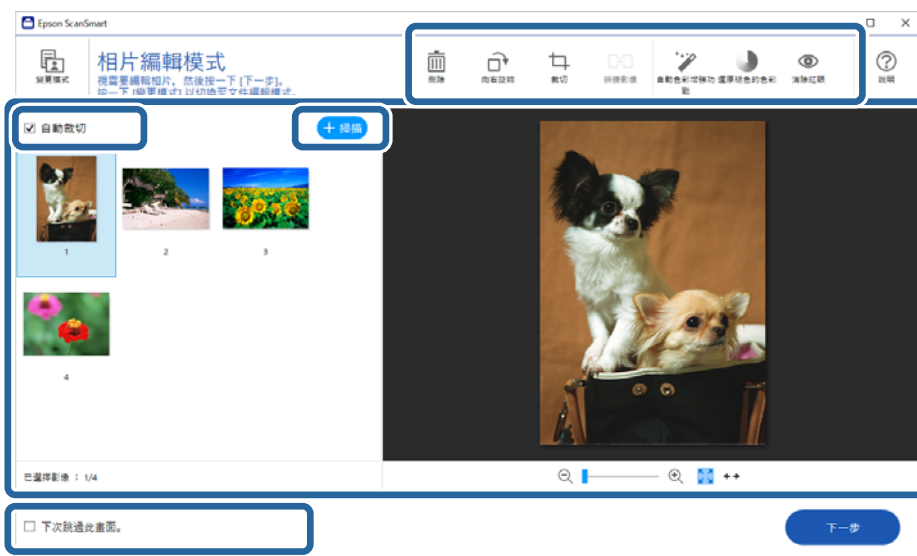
Epson ScanSmart

變更模式

相片編輯模式

視需要編輯相片，然後按一下 [下一步]。

按一下 [變更模式] 以切換至文件編輯模式。

刪除

向右旋轉

裁切

拼接影像

自動色彩增強功能

還原褪色的色彩

消除紅眼

說明

自動裁切

+ 掃描

1

2

3

4

已選擇影像： 1/4

下次跳過此畫面。

下一步